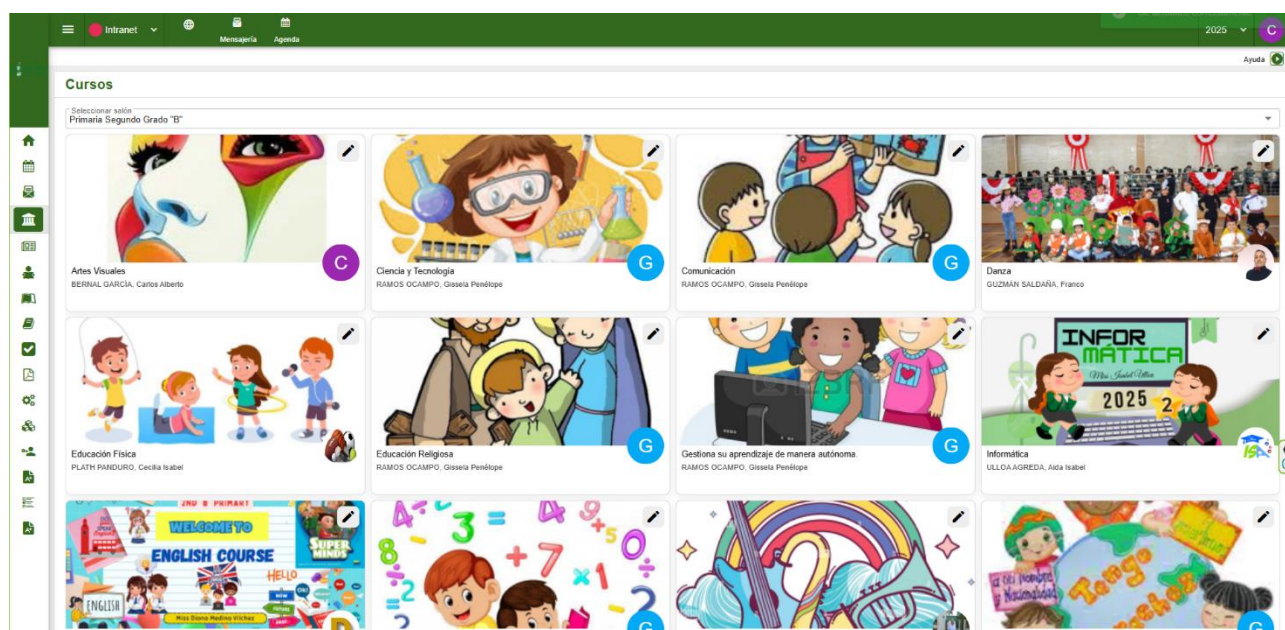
Intranet

Mensajería Agenda

2025 C

Ayuda

Cursos

Seleccionar salón
Primaria Segundo Grado "B"

C
Artes Visuales
BERNAL GARCÍA, Carlos Alberto

G
Ciencia y Tecnología
RAMOS OCAMPO, Gissela Penélope

G
Comunicación
RAMOS OCAMPO, Gissela Penélope

Danza
GUZMÁN SALDAÑA, Franco

Educación Física
PLATH PANDURO, Cecilia Isabel

G
Educación Religiosa
RAMOS OCAMPO, Gissela Penélope

G
Gestiona su aprendizaje de manera autónoma.
RAMOS OCAMPO, Gissela Penélope

INFOR MÁTICA
Miss Isabel Ulloa
2025 2
Informática
ULLOA AGREDA, Aida Isabel

2ND B PRIMARY
WELCOME TO
ENGLISH COURSE
SUPER MINDS
HELLO
ENGLISH
Miss Diana Medina Vilchez

G

G

Tengo